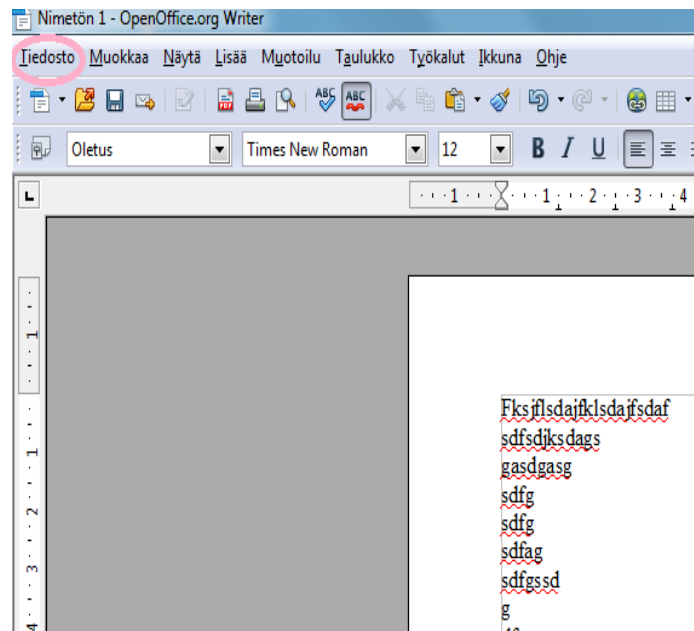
Nimetön 1 - OpenOffice.org Writer

Tiedosto Muokkaa Näytä Lisää Muotoilu Taulukko Työkalut Ikkuna Ohje

Oletus Times New Roman 12 B I U

1 1 2 3 4

1 1 2 3 4

Fksjflsdajfklsdajfsdaf
sdfsdjksdags
gasdgasg
sdfg
sdfg
sdfag
sdfgssd
g
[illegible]